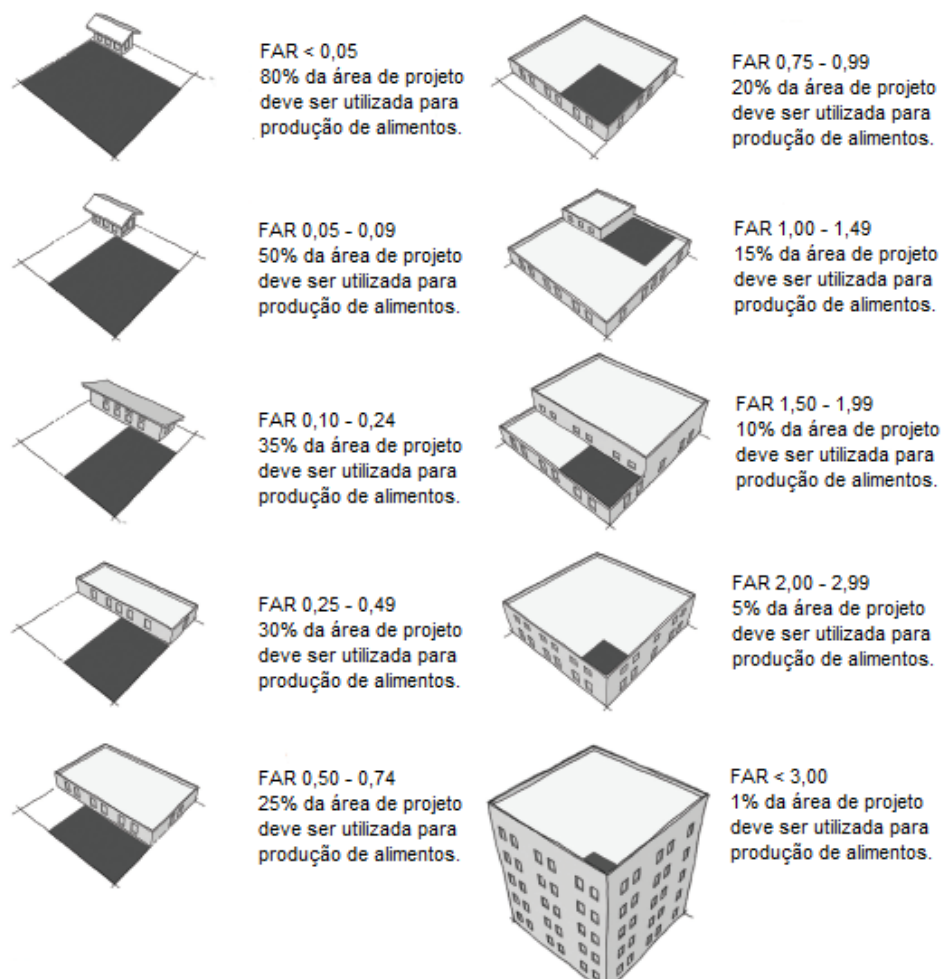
FAR < 0,05
80% da área de projeto deve ser utilizada para produção de alimentos.

FAR 0,05 - 0,09
50% da área de projeto deve ser utilizada para produção de alimentos.

FAR 0,10 - 0,24
35% da área de projeto deve ser utilizada para produção de alimentos.

FAR 0,25 - 0,49
30% da área de projeto deve ser utilizada para produção de alimentos.

FAR 0,50 - 0,74
25% da área de projeto deve ser utilizada para produção de alimentos.

FAR 0,75 - 0,99
20% da área de projeto deve ser utilizada para produção de alimentos.

FAR 1,00 - 1,49
15% da área de projeto deve ser utilizada para produção de alimentos.

FAR 1,50 - 1,99
10% da área de projeto deve ser utilizada para produção de alimentos.

FAR 2,00 - 2,99
5% da área de projeto deve ser utilizada para produção de alimentos.

FAR < 3,00
1% da área de projeto deve ser utilizada para produção de alimentos.